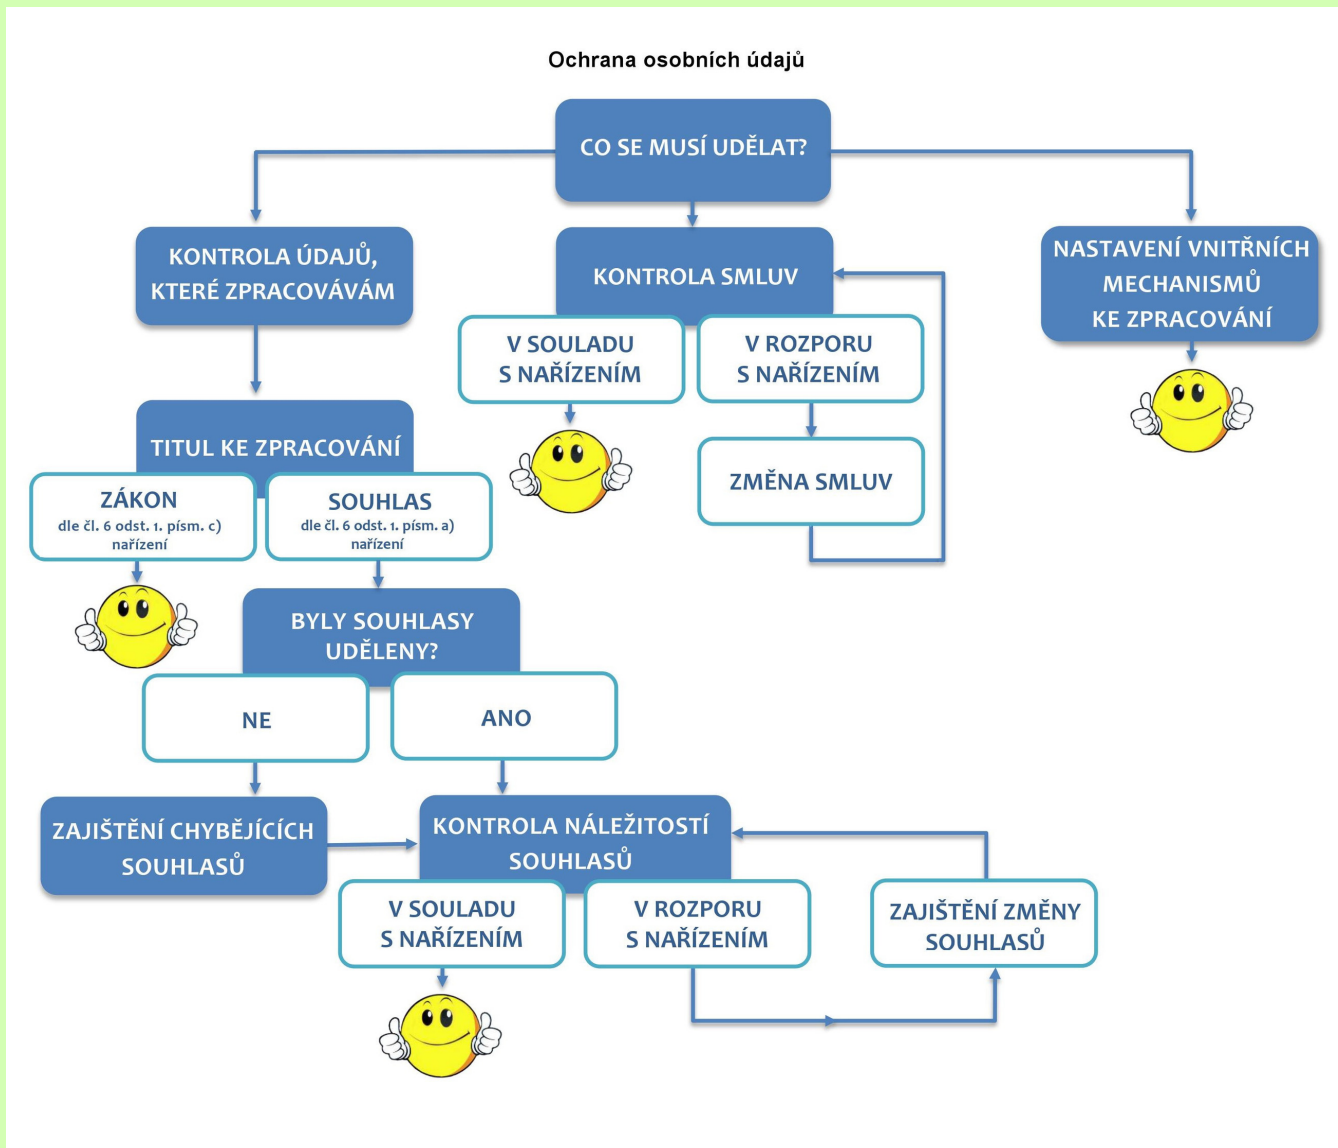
Ochrana osobních údajů

CO SE MUSÍ UDĚLAT?

KONTROLA ÚDAJŮ, KTERÉ ZPRACOVÁVÁM

KONTROLA SMLUV

NASTAVENÍ VNITŘNÍCH MECHANISMŮ KE ZPRACOVÁNÍ

V SOULADU S NAŘÍZENÍM

V ROZPORU S NAŘÍZENÍM

ZMĚNA SMLUV

TITUL KE ZPRACOVÁNÍ

ZÁKON
dle čl. 6 odst. 1. písm. c) nařízení

SOUHLAS
dle čl. 6 odst. 1. písm. a) nařízení

BYLY SOUHLASY UDĚLENY?

NE

ANO

ZAJIŠTĚNÍ CHYBĚJÍCÍCH SOUHLASŮ

KONTROLA NÁLEŽITOSTÍ SOUHLASŮ

V SOULADU S NAŘÍZENÍM

V ROZPORU S NAŘÍZENÍM

ZAJIŠTĚNÍ ZMĚNY SOUHLASŮ